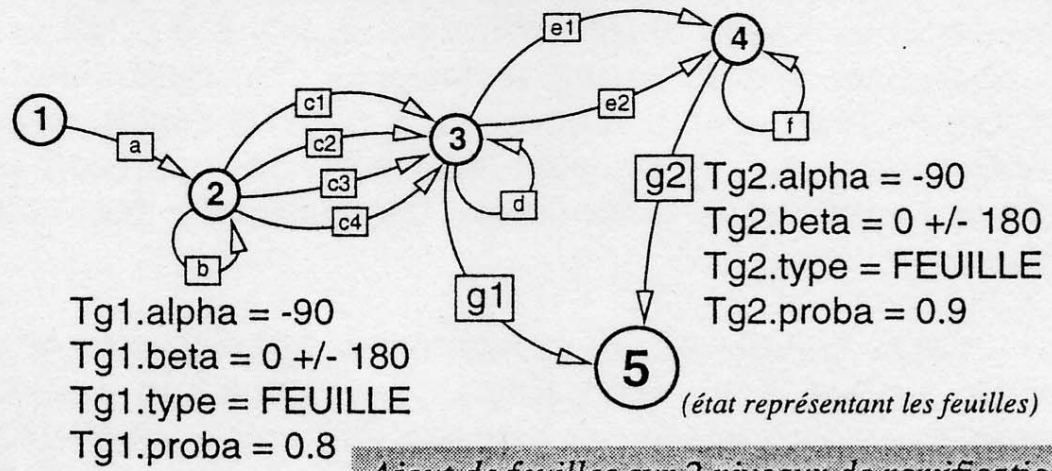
1

a

2

b

c1

c2

c3

c4

3

d

e1

e2

4

f

g2

Tg2.alpha = -90
Tg2.beta = 0 +/- 180
Tg2.type = FEUILLE
Tg2.proba = 0.9

g1

5

Tg1.alpha = -90
Tg1.beta = 0 +/- 180
Tg1.type = FEUILLE
Tg1.proba = 0.8

(état représentant les feuilles)

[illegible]